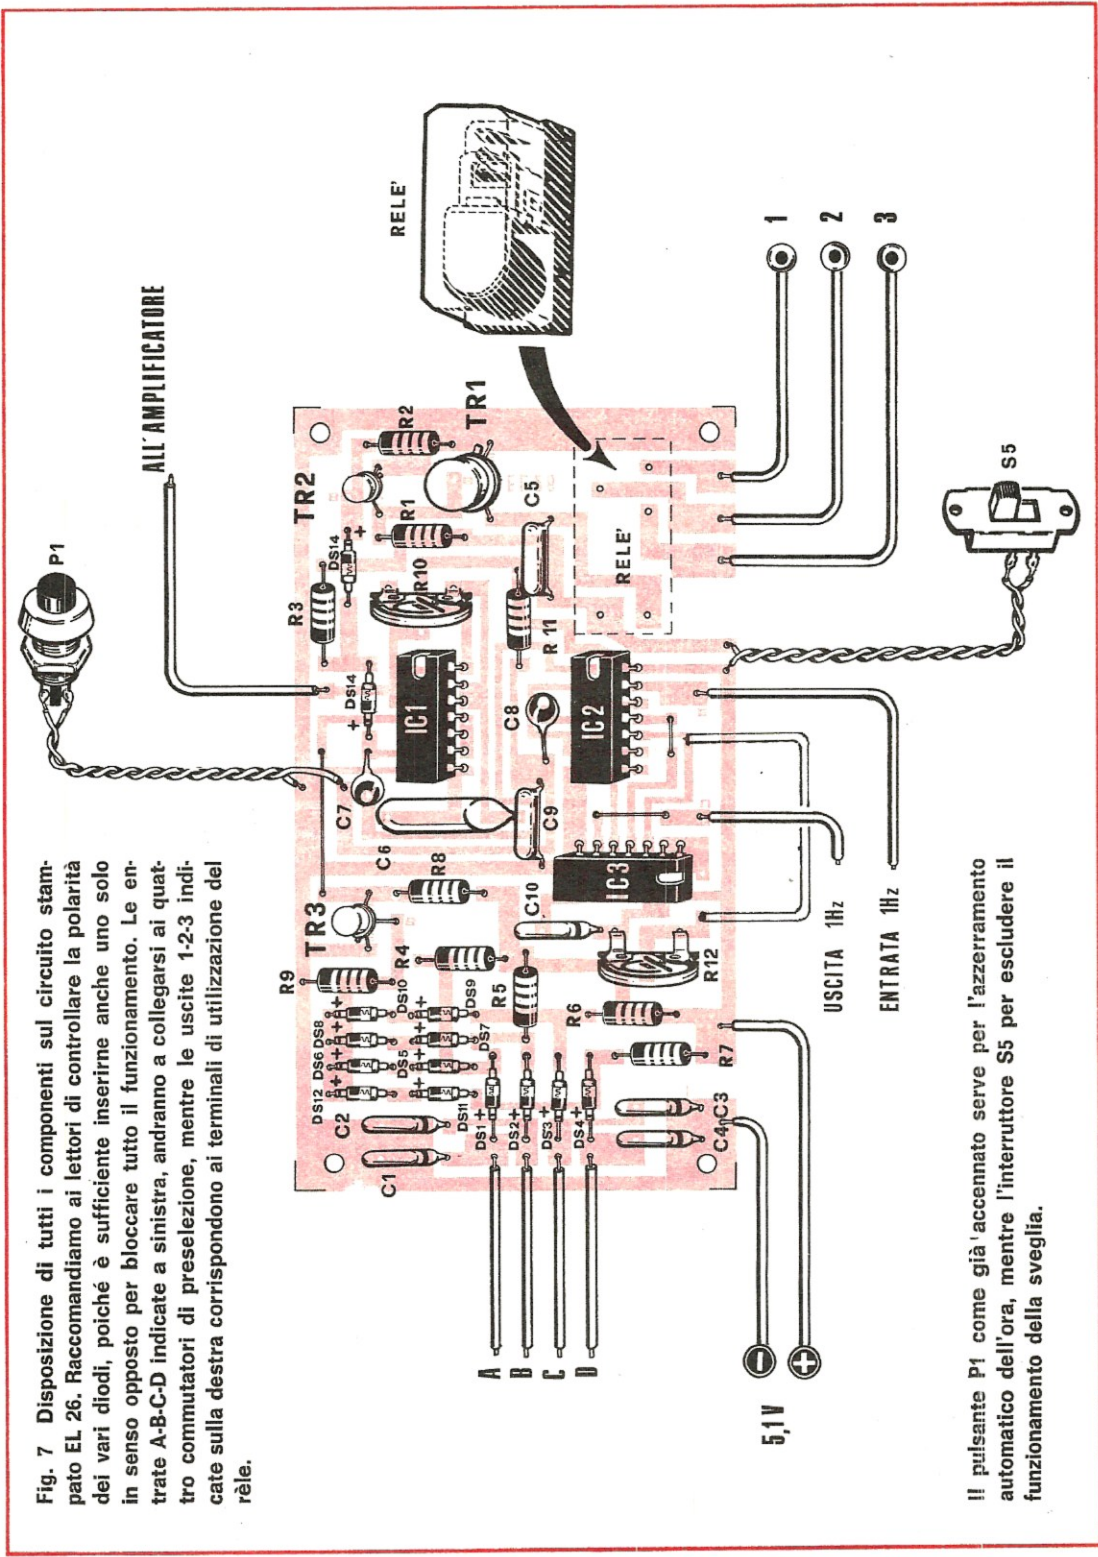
Fig. 7 Disposizione di tutti i componenti sul circuito stampato EL 26. Raccomandiamo ai lettori di controllare la polarità dei vari diodi, poiché è sufficiente inserirne anche uno solo in senso opposto per bloccare tutto il funzionamento. Le entrate A-B-C-D indicate a sinistra, andranno a collegarsi ai quattro commutatori di preselezione, mentre le uscite 1-2-3 indicate sulla destra corrispondono ai terminali di utilizzazione del rèle.

Il pulsante P1 come già accennato serve per l'azzeramento automatico dell'ora, mentre l'interruttore S5 per escludere il funzionamento della sveglia.

P1
ALL'AMPLIFICATORE
RELE'
TR2
TR1
R2
R1
C5
R3
DS14
R10
RELE'
R 11
IC1
IC2
C8
C7
C9
C6
IC3
R8
TR3
C10
R9
R4
R5
R12
DS12 DS6 DS8
DS10
DS9
DS5
DS7
C2
DS11
DS1
DS2
DS3
DS4
R6
R7
C1
C4
C3
USCITA 1Hz
ENTRATA 1Hz
S5
1
2
3
A
B
C
D
5,1V